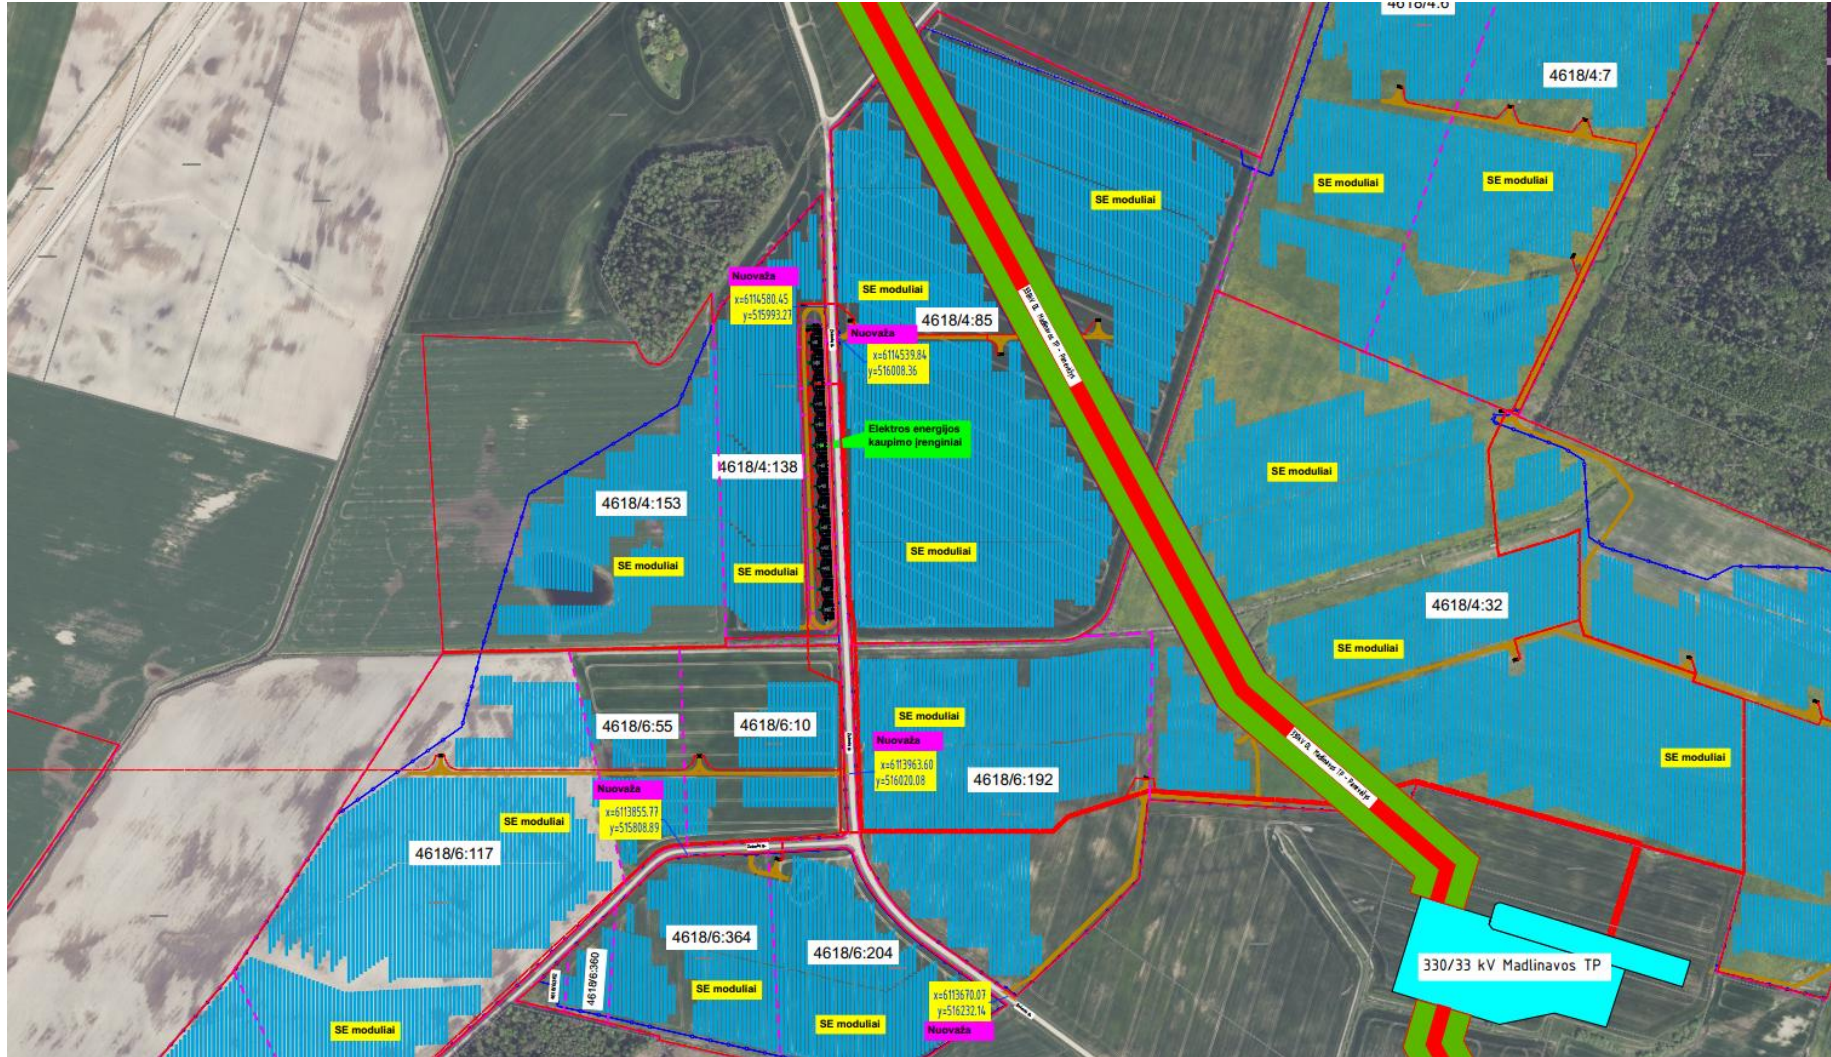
4618/4:6

4618/4:7

SE moduliai

SE moduliai

SE moduliai

Nuovaža
x=6114580.45
y=515993.27

SE moduliai

Nuovaža
x=6114539.84
y=516008.36

4618/4:85

Elektros energijos kaupimo įrenginiai

4618/4:138

4618/4:153

SE moduliai

SE moduliai

SE moduliai

SE moduliai

4618/4:32

SE moduliai

SE moduliai

4618/6:55

4618/6:10

SE moduliai

Nuovaža
x=6113963.60
y=516020.08

4618/6:192

SE moduliai

Nuovaža
x=6113855.77
y=515808.89

SE moduliai

4618/6:117

4618/6:364

4618/6:204

4618/6:360

SE moduliai

x=6113670.07
y=516232.14
Nuovaža

SE moduliai

SE moduliai

330/33 kV Madlinavos TP